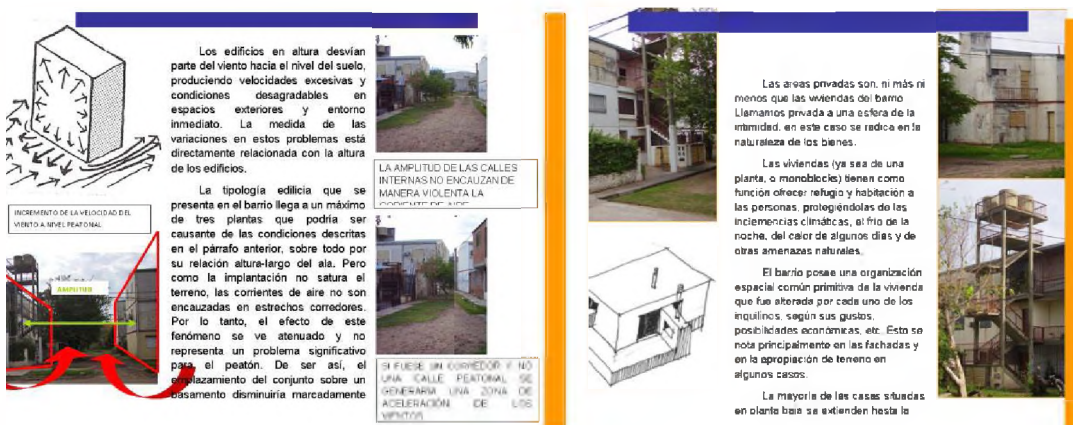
Los edificios en altura desvían parte del viento hacia el nivel del suelo, produciendo velocidades excesivas y condiciones desagradables en espacios exteriores y entorno inmediato. La medida de las variaciones en estos problemas está directamente relacionada con la altura de los edificios.

La tipología edilicia que se presenta en el barrio llega a un máximo de tres plantas que podría ser causante de las condiciones descritas en el párrafo anterior, sobre todo por su relación altura-largo del ala. Pero como la implantación no satura el terreno, las corrientes de aire no son encauzadas en estrechos corredores. Por lo tanto, el efecto de este fenómeno se ve atenuado y no representa un problema significativo para el peatón. De ser así, el emplazamiento del conjunto sobre un basamento disminuiría marcadamente

INCREMENTO DE LA VELOCIDAD DEL VIENTO A NIVEL PEATONAL

AMPLITUD

LA AMPLITUD DE LAS CALLES INTERNAS NO ENCAUZAN DE MANERA VIOLENTA LA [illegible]

SI FUESE UN CORREDOR Y NO UNA CALLE PEATONAL SE GENERARÍA UNA ZONA DE ACELERACIÓN DE LOS VIENTOS

Las áreas privadas son, ni más ni menos que las viviendas del barrio. Llamamos privada a una esfera de la intimidad, en este caso se radica en la naturaleza de los bienes.

Las viviendas (ya sea de una planta, o monoblocks) tienen como función ofrecer refugio y habitación a las personas, protegiéndolas de las inclemencias climáticas, el frío de la noche, del calor de algunos días y de otras amenazas naturales.

El barrio posee una organización espacial común primitiva de la vivienda que fue alterada por cada uno de los inquilinos, según sus gustos, posibilidades económicas, etc. Esto se nota principalmente en las fachadas y en la apropiación de terreno en algunos casos.

La mayoría de las casas situadas en planta baja se extienden hasta la